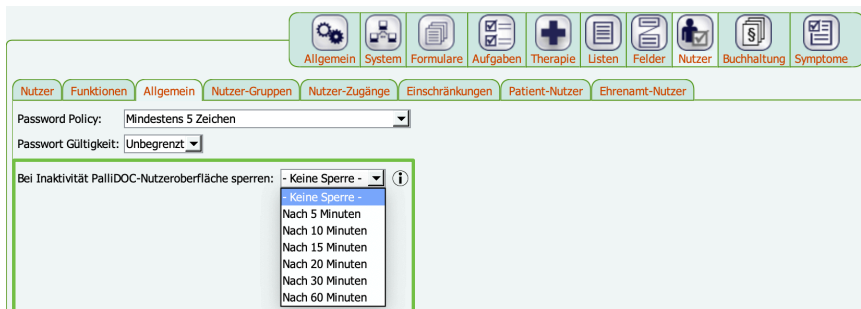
Allgemein System Formulare Aufgaben Therapie Listen Felder Nutzer Buchhaltung Symptome

Nutzer Funktionen Allgemein Nutzer-Gruppen Nutzer-Zugänge Einschränkungen Patient-Nutzer Ehrenamt-Nutzer

Password Policy: Mindestens 5 Zeichen

Passwort Gültigkeit: Unbegrenzt

Bei Inaktivität PalliDOC-Nutzeroberfläche sperren: - Keine Sperre -

- Keine Sperre -
Nach 5 Minuten
Nach 10 Minuten
Nach 15 Minuten
Nach 20 Minuten
Nach 30 Minuten
Nach 60 Minuten